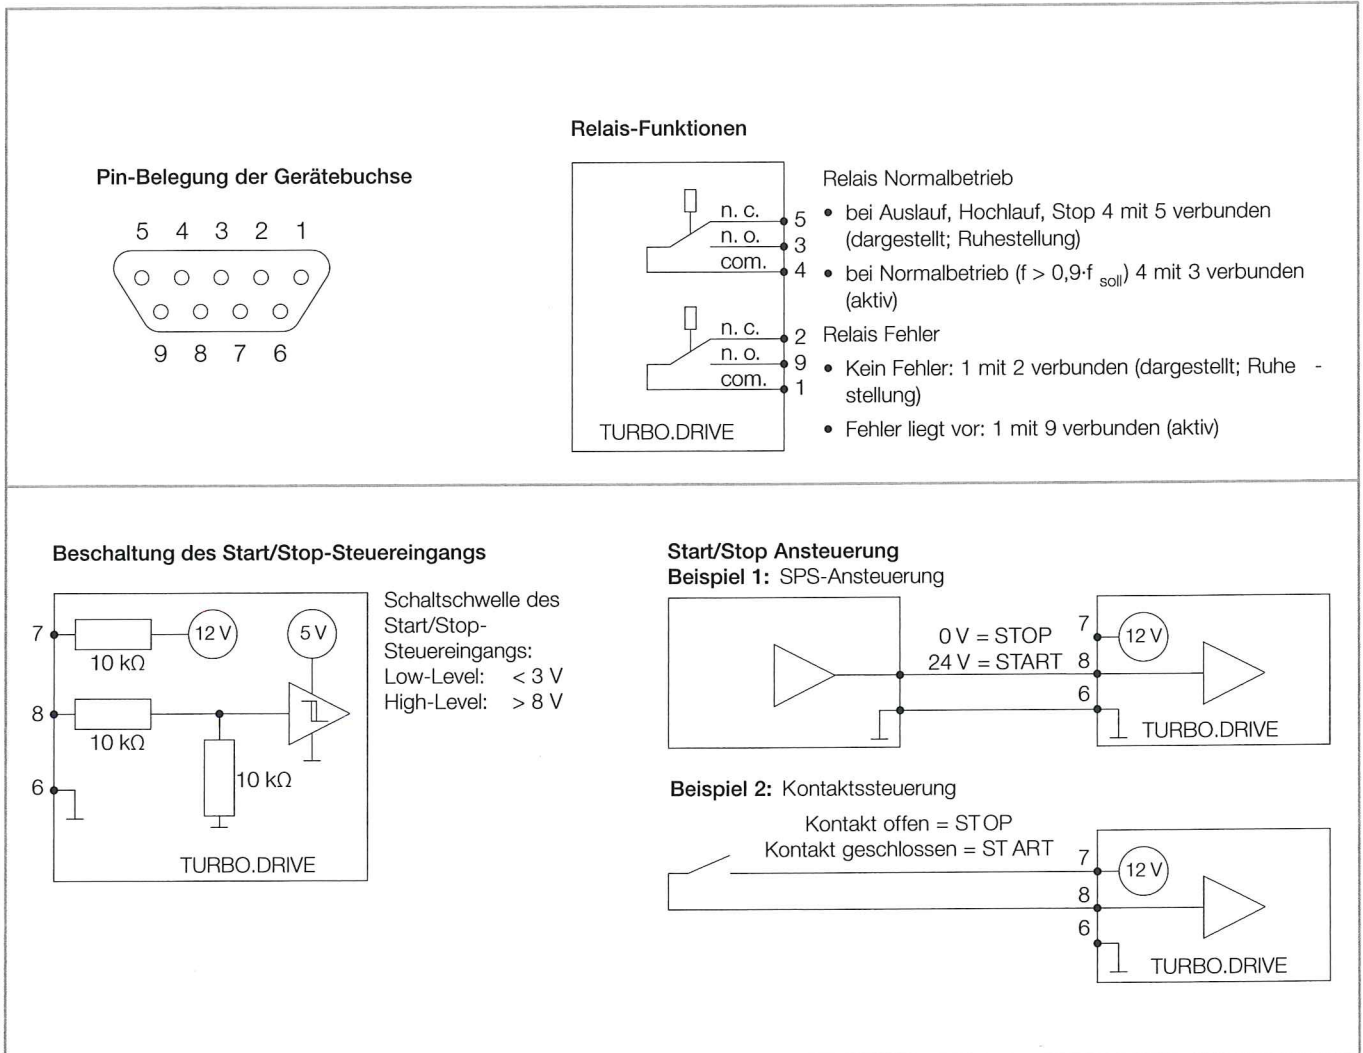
Pin-Belegung der Gerätebuchse

5 4 3 2 1

9 8 7 6

Relais-Funktionen

n. c. 5
n. o. 3
com. 4

n. c. 2
n. o. 9
com. 1

TURBO.DRIVE

Relais Normalbetrieb

- bei Auslauf, Hochlauf, Stop 4 mit 5 verbunden (dargestellt; Ruhestellung)
- bei Normalbetrieb (f > 0,9·f $_{soll}$) 4 mit 3 verbunden (aktiv)

Relais Fehler

- Kein Fehler: 1 mit 2 verbunden (dargestellt; Ruhe - stellung)
- Fehler liegt vor: 1 mit 9 verbunden (aktiv)

Beschaltung des Start/Stop-Steuereingangs

7
10 kΩ
12 V
5 V
8
10 kΩ
10 kΩ
6
TURBO.DRIVE

Schaltschwelle des Start/Stop-Steuereingangs:
Low-Level: < 3 V
High-Level: > 8 V

Start/Stop Ansteuerung
Beispiel 1: SPS-Ansteuerung

0 V = STOP 7
24 V = START 8
6
12 V
TURBO.DRIVE

Beispiel 2: Kontaktssteuerung

Kontakt offen = STOP
Kontakt geschlossen = START 7
8
6
12 V
TURBO.DRIVE